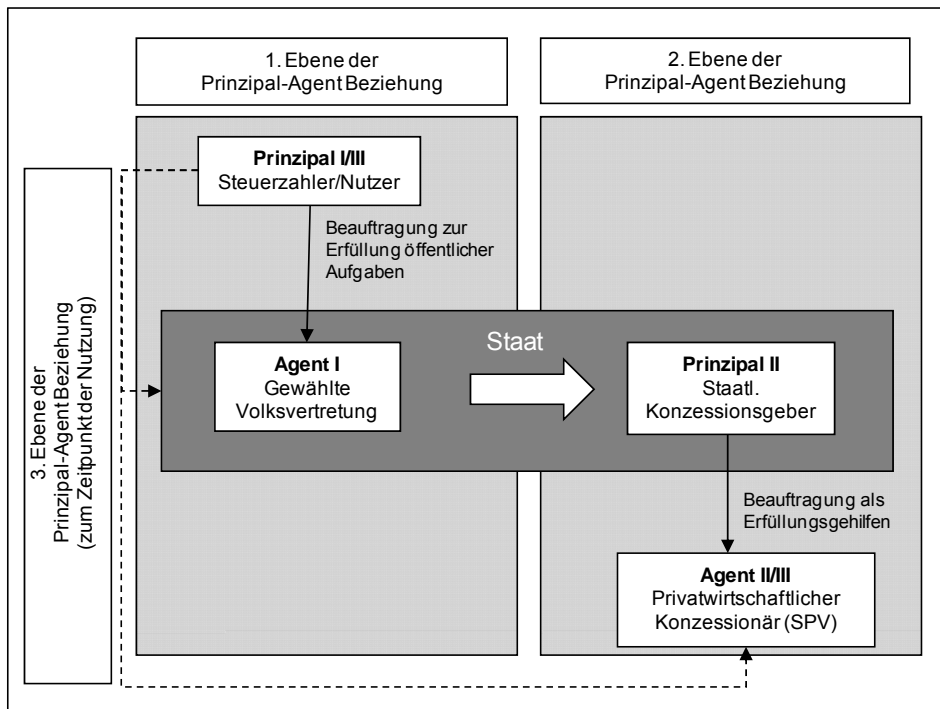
1. Ebene der Prinzipal-Agent Beziehung

2. Ebene der Prinzipal-Agent Beziehung

3. Ebene der Prinzipal-Agent Beziehung (zum Zeitpunkt der Nutzung)

**Prinzipal I/III**
Steuerzahler/Nutzer

Beauftragung zur Erfüllung öffentlicher Aufgaben

Staat

**Agent I**
Gewählte Volksvertretung

**Prinzipal II**
Staatl. Konzessionsgeber

Beauftragung als Erfüllungsgehilfen

**Agent II/III**
Privatwirtschaftlicher Konzessionär (SPV)